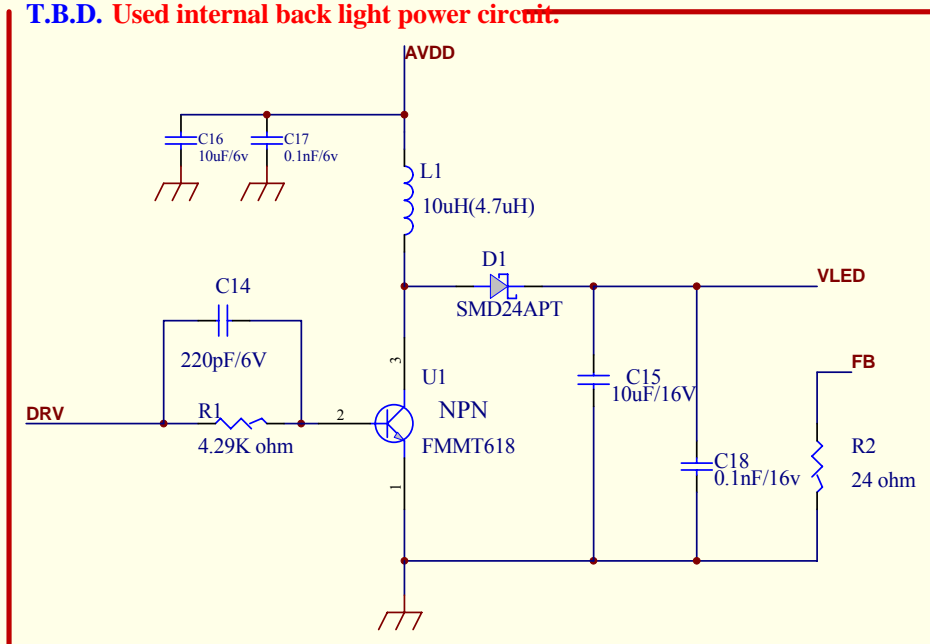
T.B.D. Used internal back light power circuit.

AVDD

C16
10uF/6v

C17
0.1nF/6v

L1
10uH(4.7uH)

D1
SMD24APT

VLED

C14

220pF/6V

DRV

R1
4.29K ohm

2

3

1

U1
NPN
FMMT618

C15
10uF/16V

C18
0.1nF/16v

FB

R2
24 ohm